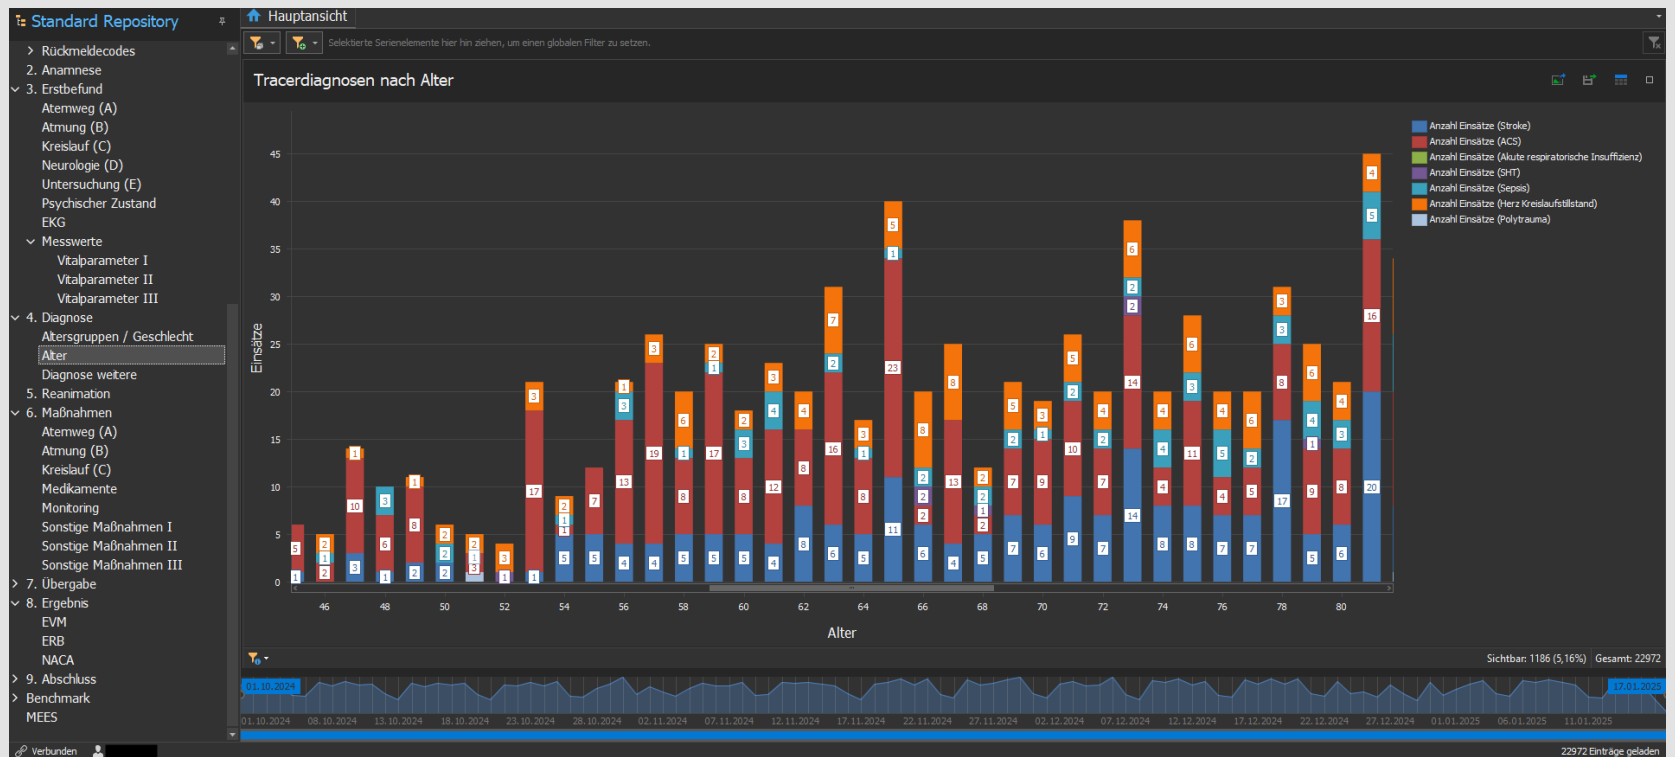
Standard Repository

Rückmeldecodes
2. Anamnese
3. Erstbefund
Atemweg (A)
Atmung (B)
Kreislauf (C)
Neurologie (D)
Untersuchung (E)
Psychischer Zustand
EKG
Messwerte
Vitalparameter I
Vitalparameter II
Vitalparameter III
4. Diagnose
Altersgruppen / Geschlecht
Alter
Diagnose weitere
5. Reanimation
6. Maßnahmen
Atemweg (A)
Atmung (B)
Kreislauf (C)
Medikamente
Monitoring
Sonstige Maßnahmen I
Sonstige Maßnahmen II
Sonstige Maßnahmen III
7. Übergabe
8. Ergebnis
EVM
ERB
NACA
9. Abschluss
Benchmark
MEES

Hauptansicht

Selektierte Serienelemente hier hin ziehen, um einen globalen Filter zu setzen.

Tracerdiagnosen nach Alter

Anzahl Einsätze (Stroke)
Anzahl Einsätze (ACS)
Anzahl Einsätze (Akute respiratorische Insuffizienz)
Anzahl Einsätze (SHT)
Anzahl Einsätze (Sepsis)
Anzahl Einsätze (Herz Kreislaufstillstand)
Anzahl Einsätze (Polytrauma)

Einsätze

45
40
35
30
25
20
15
10
5
0

46 48 50 52 54 56 58 60 62 64 66 68 70 72 74 76 78 80

Alter

Sichtbar: 1186 (5,16%) Gesamt: 22972

01.10.2024
17.01.2025
01.10.2024 08.10.2024 13.10.2024 18.10.2024 23.10.2024 28.10.2024 02.11.2024 07.11.2024 12.11.2024 17.11.2024 22.11.2024 27.11.2024 02.12.2024 07.12.2024 12.12.2024 17.12.2024 22.12.2024 27.12.2024 01.01.2025 06.01.2025 11.01.2025

Verbunden
22972 Einträge geladen